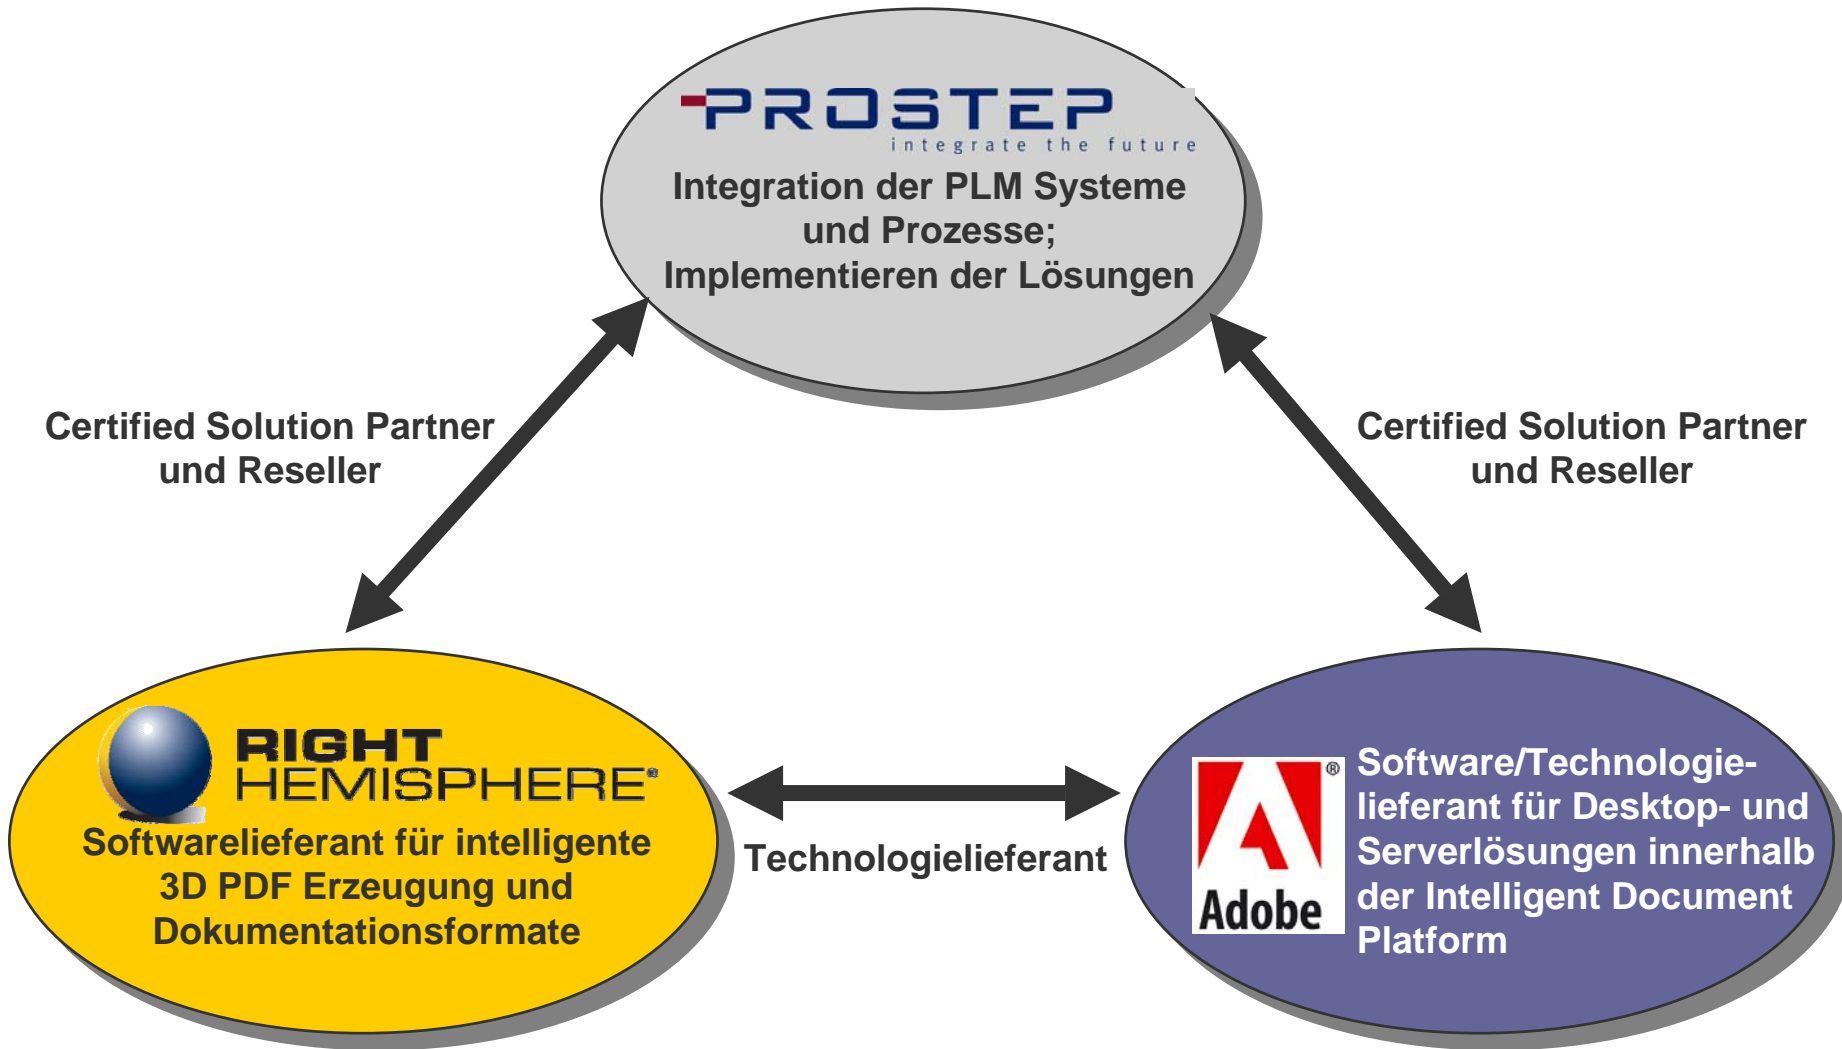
PROSTEP
integrate the future
Integration der PLM Systeme und Prozesse; Implementieren der Lösungen

Certified Solution Partner und Reseller

Certified Solution Partner und Reseller

RIGHT HEMISPHERE®
Softwarelieferant für intelligente 3D PDF Erzeugung und Dokumentationsformate

Technologielieferant

Adobe®
Software/Technologielieferant für Desktop- und Serverlösungen innerhalb der Intelligent Document Platform